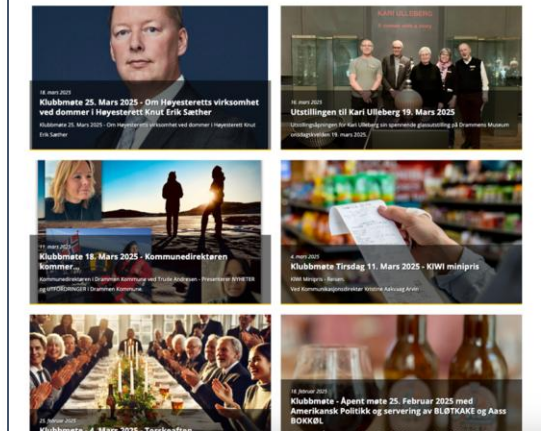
18. mars 2025

Klubbmøte 25. Mars 2025 - Om Høyesteretts virksomhet ved dommer i Høyesterett Knut Erik Sæther

Klubbmøte 25. Mars 2025 - Om Høyesteretts virksomhet ved dommer i Høyesterett Knut Erik Sæther

KARI ULLEBERG

16. mars 2025

Utstillingen til Kari Ulleberg 19. Mars 2025

Utstillingsåpningen for Kari Ulleberg en spennende glassutstilling på Drammens Museum onsdagskvelden 19. mars 2025.

11. mars 2025

Klubbmøte 18. Mars 2025 - Kommunedirektøren kommer...

Kommunedirektøren i Drammen Kommune ved Trude Andresen - Presenterer NYHETER og UTFORDRINGER i Drammen Kommune.

4. mars 2025

Klubbmøte Tirsdag 11. Mars 2025 - KIWI minipris

KIWI Minipris - Rema

Ved Kommunikasjonsdirektør Kristine Aaksaag Arvin

26. februar 2025

Klubbmøte - 4. Mars 2025 - Torskeaften

18. februar 2025

Klubbmøte - Åpent møte 25. Februar 2025 med Amerikansk Politikk og servering av BLØTKAKE og Aass BOKKØL